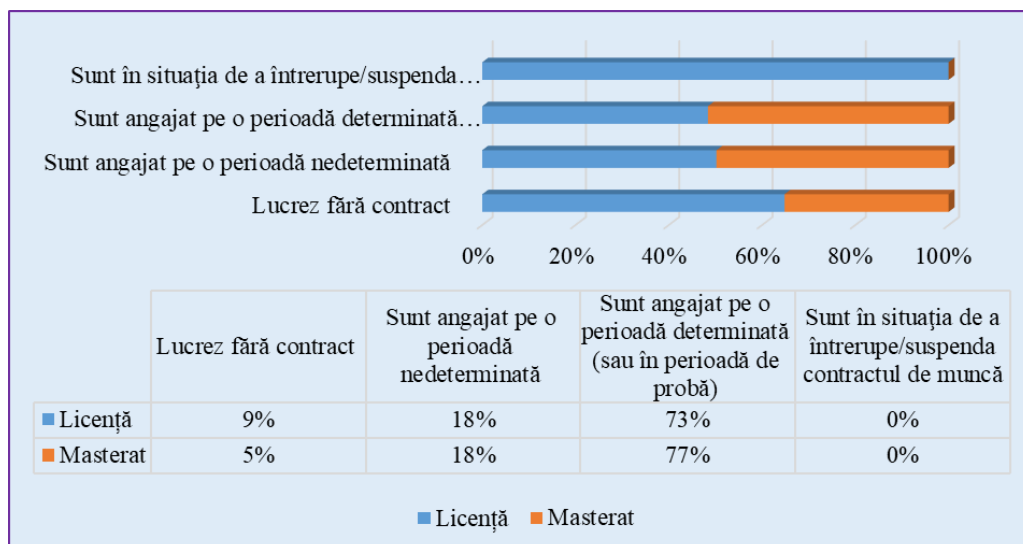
Sunt în situaţia de a întrerupe/suspenda…
Sunt angajat pe o perioadă determinată…
Sunt angajat pe o perioadă nedeterminată
Lucrez fără contract

0% 20% 40% 60% 80% 100%

| | Lucrez fără contract | Sunt angajat pe o perioadă nedeterminată | Sunt angajat pe o perioadă determinată (sau în perioadă de probă) | Sunt în situaţia de a întrerupe/suspenda contractul de muncă |
|---|---|---|---|---|
| Licenţă | 9% | 18% | 73% | 0% |
| Masterat | 5% | 18% | 77% | 0% |

Licenţă Masterat